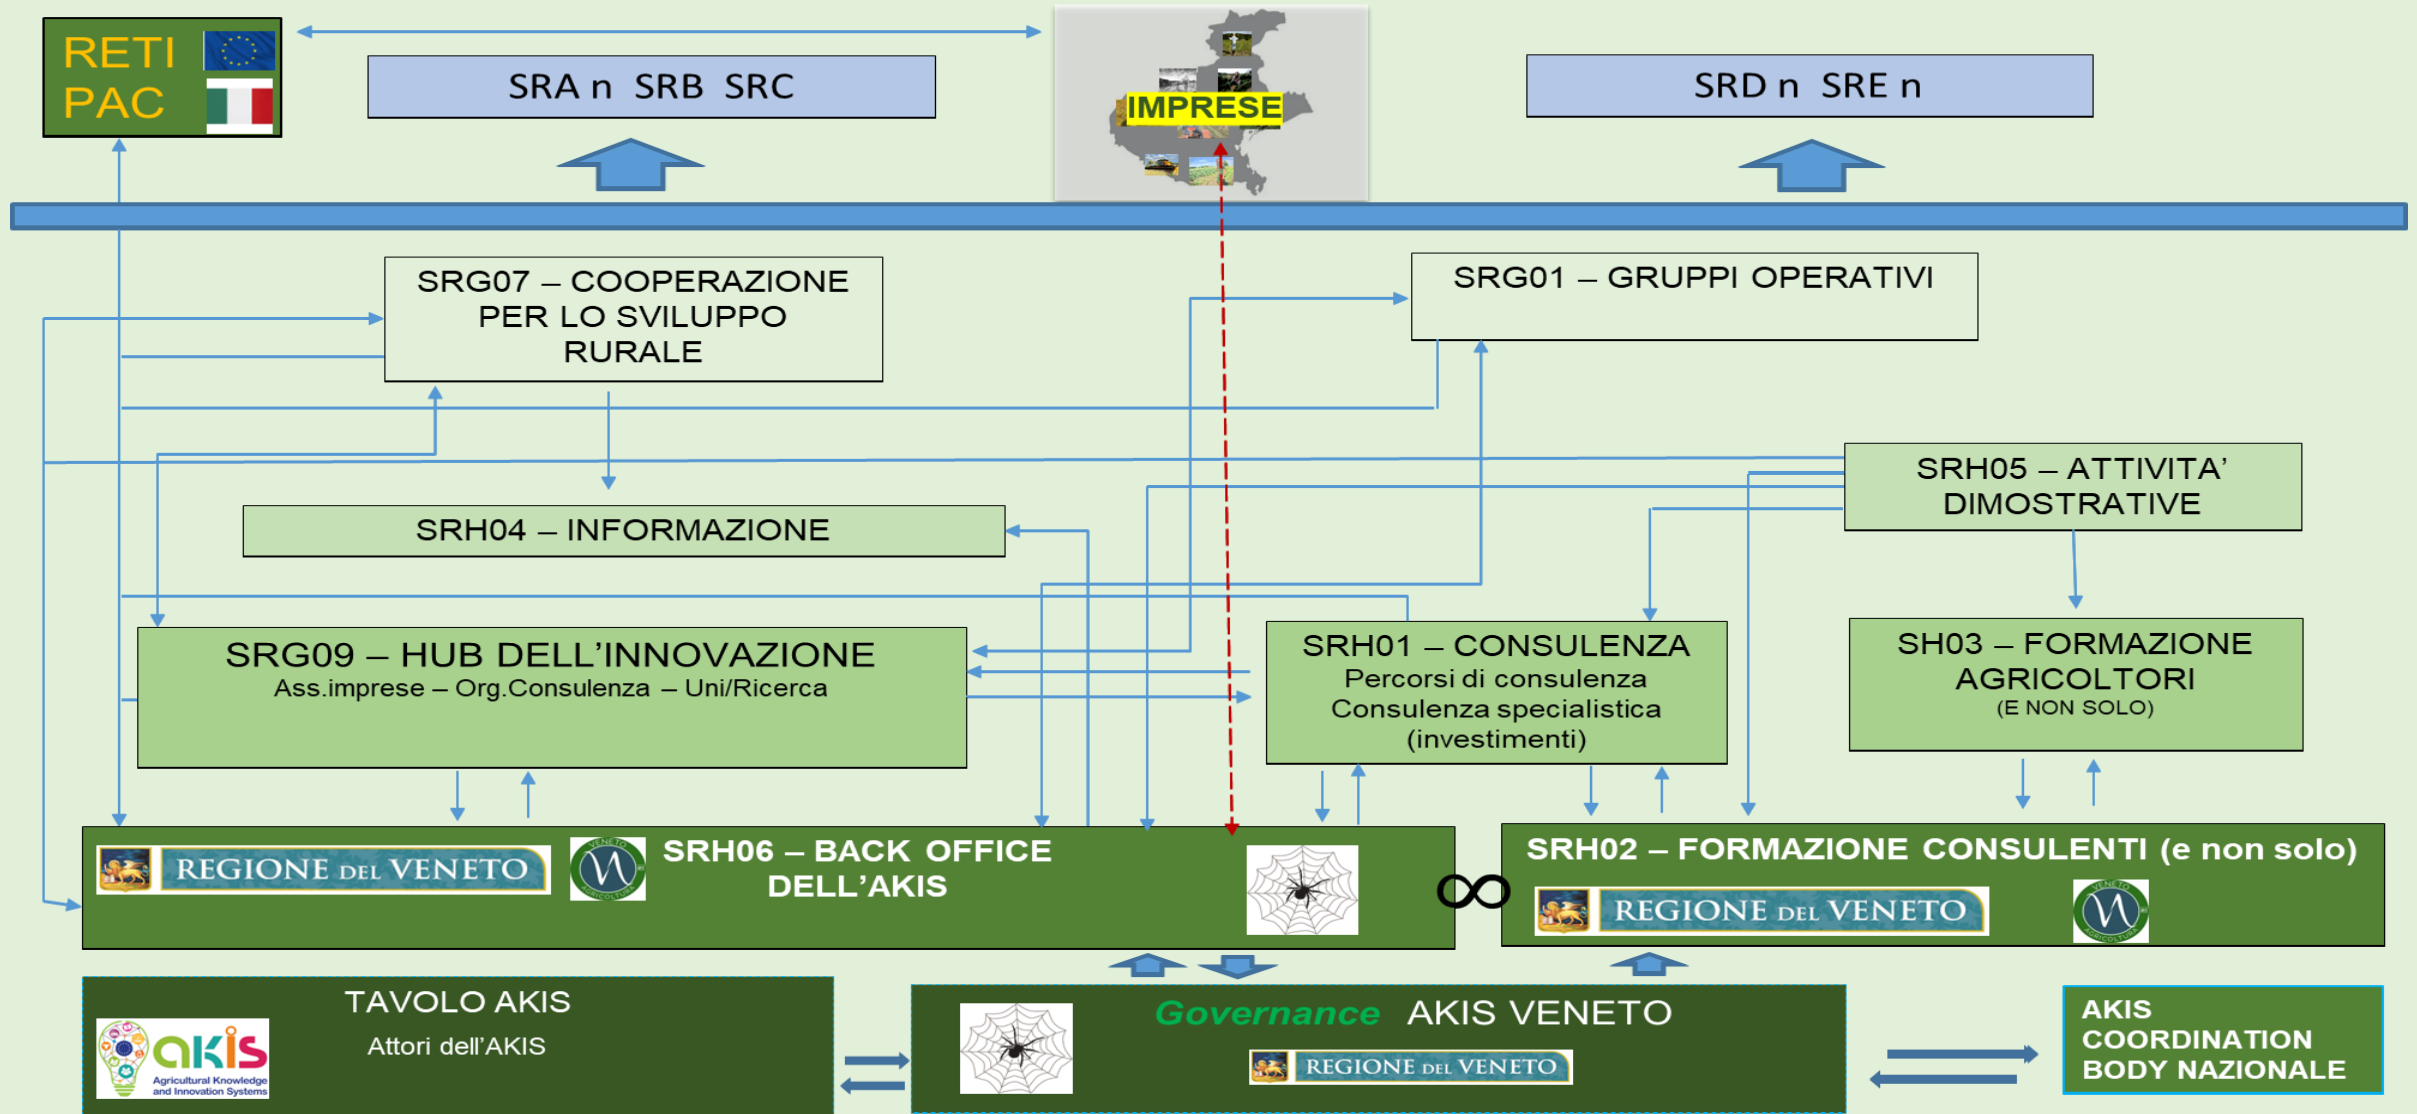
RETI PAC

SRA n SRB SRC

IMPRESE

SRD n SRE n

SRG07 – COOPERAZIONE PER LO SVILUPPO RURALE

SRG01 – GRUPPI OPERATIVI

SRH05 – ATTIVITA' DIMOSTRATIVE

SRH04 – INFORMAZIONE

SRG09 – HUB DELL'INNOVAZIONE
Ass.imprese – Org.Consulenza – Uni/Ricerca

SRH01 – CONSULENZA
Percorsi di consulenza
Consulenza specialistica
(investimenti)

SH03 – FORMAZIONE AGRICOLTORI
(E NON SOLO)

REGIONE DEL VENETO

SRH06 – BACK OFFICE DELL'AKIS

SRH02 – FORMAZIONE CONSULENTI (e non solo)

REGIONE DEL VENETO

TAVOLO AKIS
Attori dell'AKIS

akis
Agricultural Knowledge and Innovation Systems

Governance AKIS VENETO

REGIONE DEL VENETO

AKIS COORDINATION BODY NAZIONALE